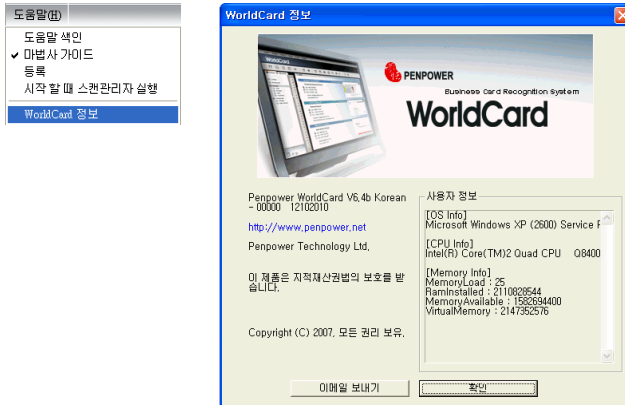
도움말(H)

도움말 색인
✔ 마법사 가이드
등록
시작 할 때 스캔관리자 실행
WorldCard 정보

WorldCard 정보

PENPOWER
Business Card Recognition System
WorldCard

Penpower WorldCard V6.4b Korean - 00000 12102010

http://www.penpower.net

Penpower Technology Ltd.

이 제품은 지적재산권법의 보호를 받습니다.

Copyright (C) 2007, 모든 권리 보유.

사용자 정보

[OS Info]
Microsoft Windows XP (2600) Service P

[CPU Info]
Intel(R) Core(TM)2 Quad CPU Q8400

[Memory Info]
MemoryLoad : 25
RamInstalled : 2110828544
MemoryAvailable : 1582694400
VirtualMemory : 2147352576

이메일 보내기
확인